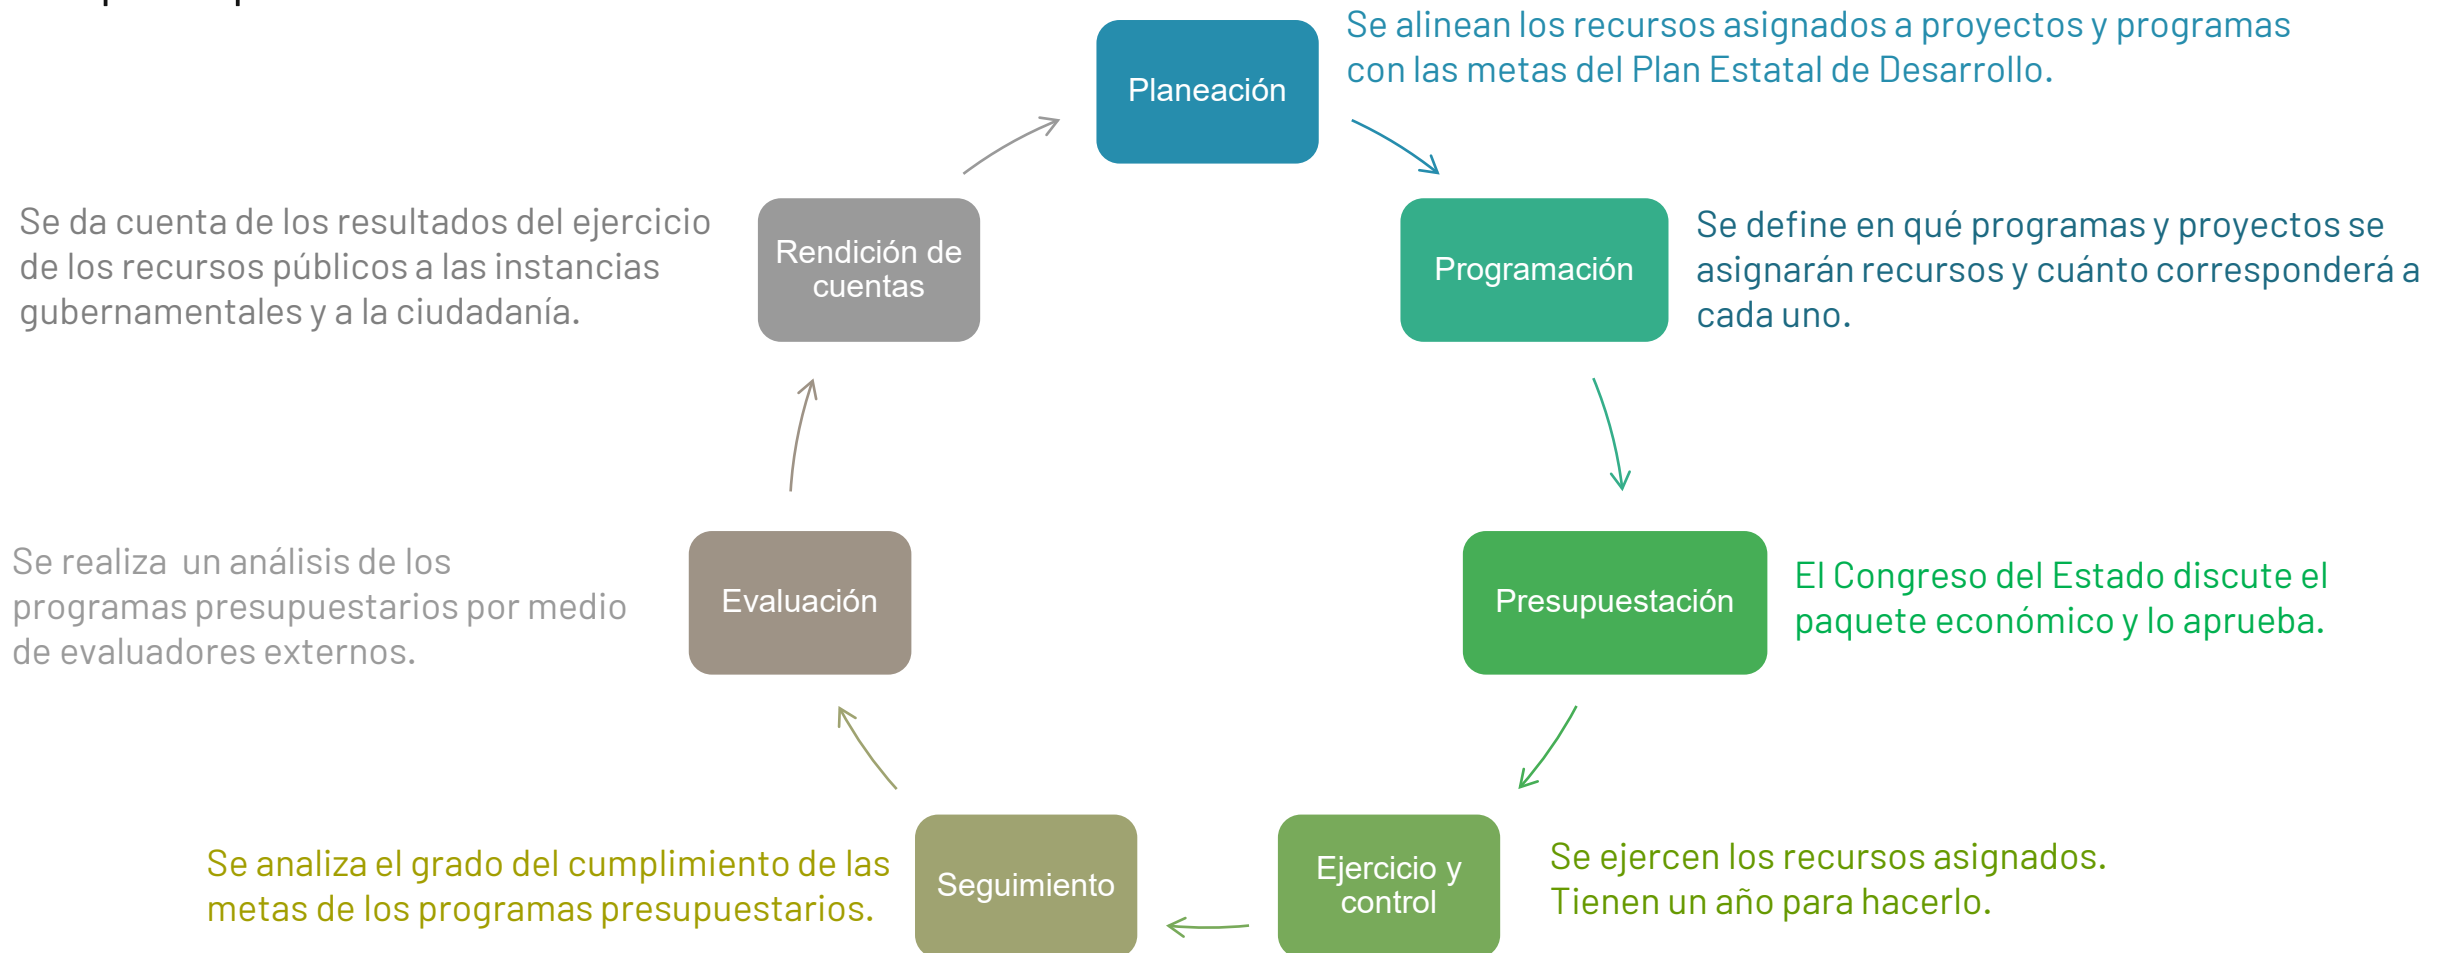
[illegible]

Planeación

Se alinean los recursos asignados a proyectos y programas con las metas del Plan Estatal de Desarrollo.

Programación

Se define en qué programas y proyectos se asignarán recursos y cuánto corresponderá a cada uno.

Presupuestación

El Congreso del Estado discute el paquete económico y lo aprueba.

Ejercicio y control

Se ejercen los recursos asignados. Tienen un año para hacerlo.

Seguimiento

Se analiza el grado del cumplimiento de las metas de los programas presupuestarios.

Evaluación

Se realiza un análisis de los programas presupuestarios por medio de evaluadores externos.

Rendición de cuentas

Se da cuenta de los resultados del ejercicio de los recursos públicos a las instancias gubernamentales y a la ciudadanía.